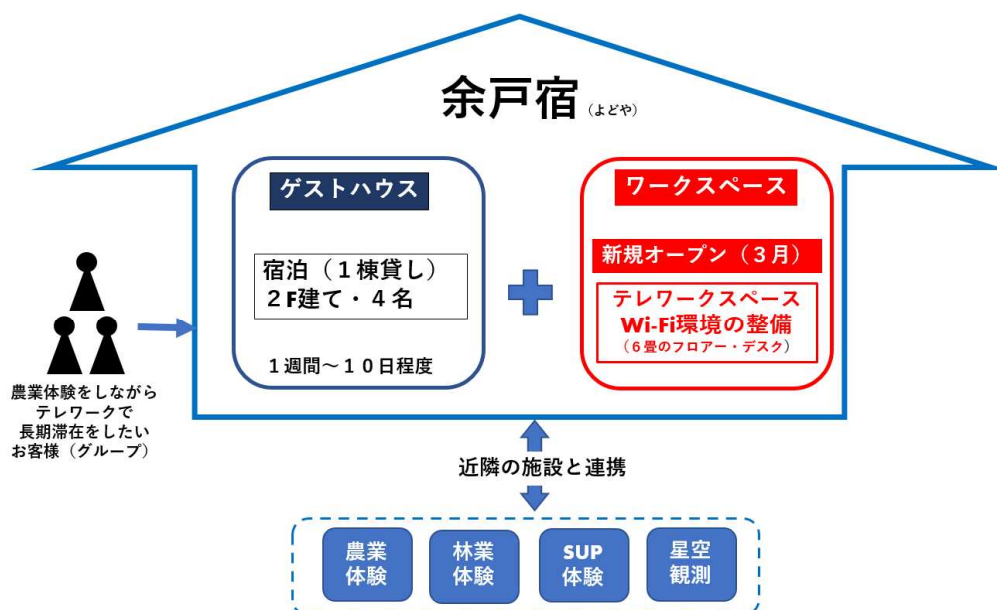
余戸宿（よどや）

ゲストハウス

宿泊（１棟貸し）
２F建て・４名

１週間～１０日程度

ワークスペース

新規オープン（３月）

テレワークスペース
Wi-Fi環境の整備
（６畳のフロアー・デスク）

農業体験をしながら
テレワークで
長期滞在をしたい
お客様（グループ）

近隣の施設と連携

農業
体験

林業
体験

SUP
体験

星空
観測